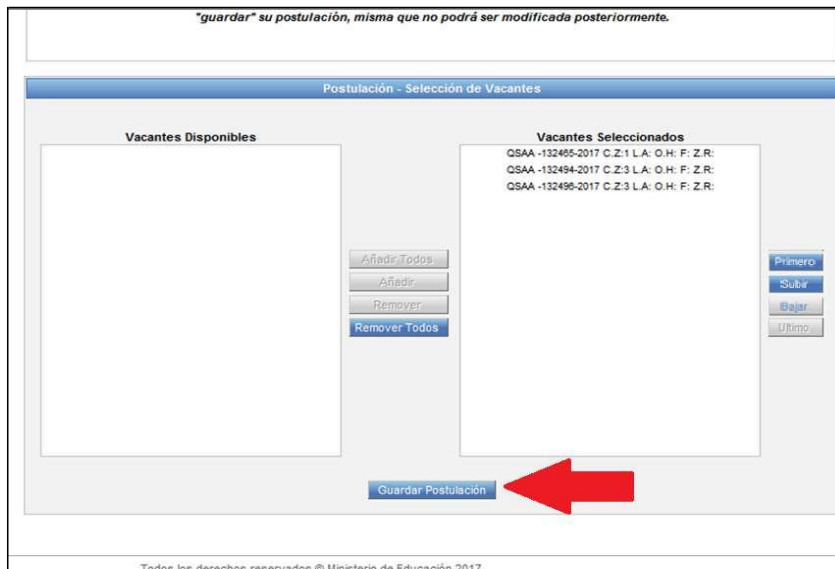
"guardar" su postulación, misma que no podrá ser modificada posteriormente.

Postulación - Selección de Vacantes

Vacantes Disponibles

Vacantes Seleccionados

QSAA -132465-2017 C.Z:1 L.A: O.H: F: Z.R:
QSAA -132494-2017 C.Z:3 L.A: O.H: F: Z.R:
QSAA -132496-2017 C.Z:3 L.A: O.H: F: Z.R:

Añadir Todos
Añadir
Remover
Remover Todos

Primero
Subir
Bajar
Ultimo

Guardar Postulación

Todos los derechos reservados © Ministerio de Educación 2017